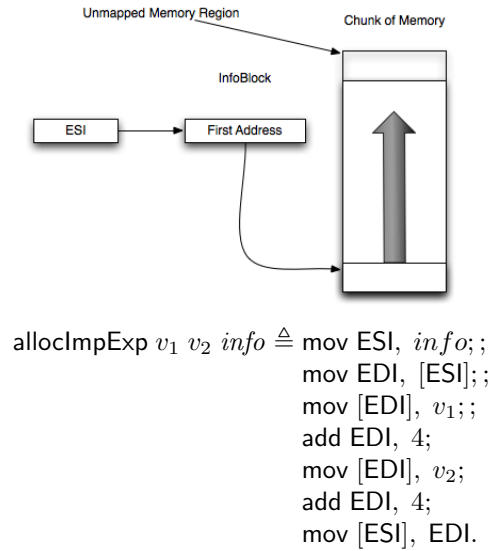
Unmapped Memory Region

Chunk of Memory

InfoBlock

ESI

First Address

allocImpExp $v_1$ $v_2$ $info \triangleq$ mov ESI, $info$;;
mov EDI, [ESI];;
mov [EDI], $v_1$;;
add EDI, $4$;
mov [EDI], $v_2$;
add EDI, $4$;
mov [ESI], EDI.